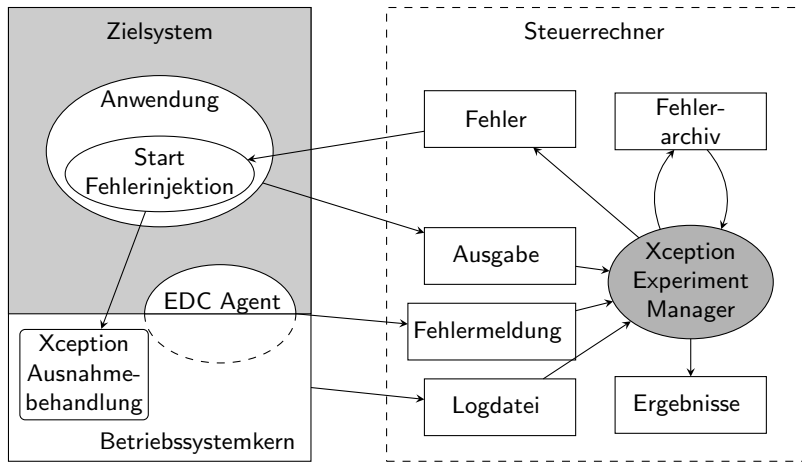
Zielsystem

Anwendung

Start
Fehlerinjektion

EDC Agent

Xception
Ausnahme-
behandlung

Betriebssystemkern

Steuerrechner

Fehler

Fehler-
archiv

Ausgabe

Xception
Experiment
Manager

Fehlermeldung

Logdatei

Ergebnisse